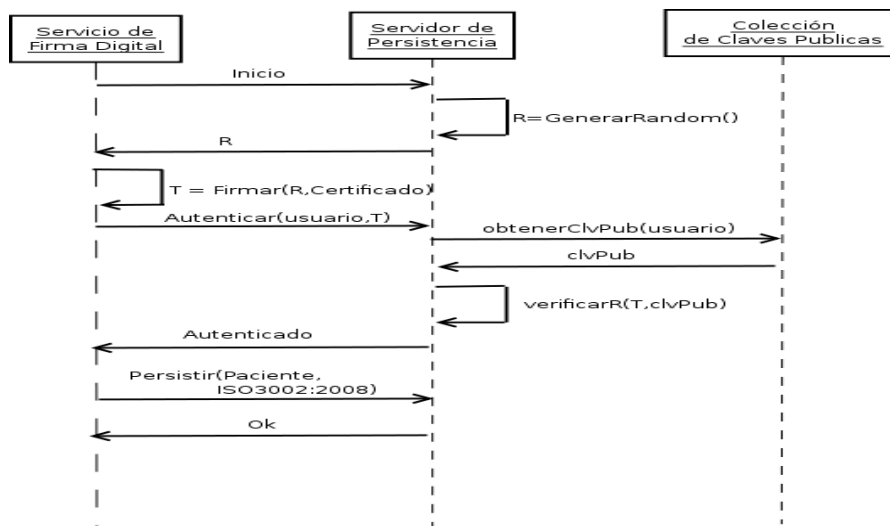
Servicio de Firma Digital

Servidor de Persistencia

Colección de Claves Publicas

Inicio

R=GenerarRandom()

R

T = Firmar(R,Certificado)

Autenticar(usuario,T)

obtenerClvPub(usuario)

clvPub

verificarR(T,clvPub)

Autenticado

Persistir(Paciente, ISO3002:2008)

Ok